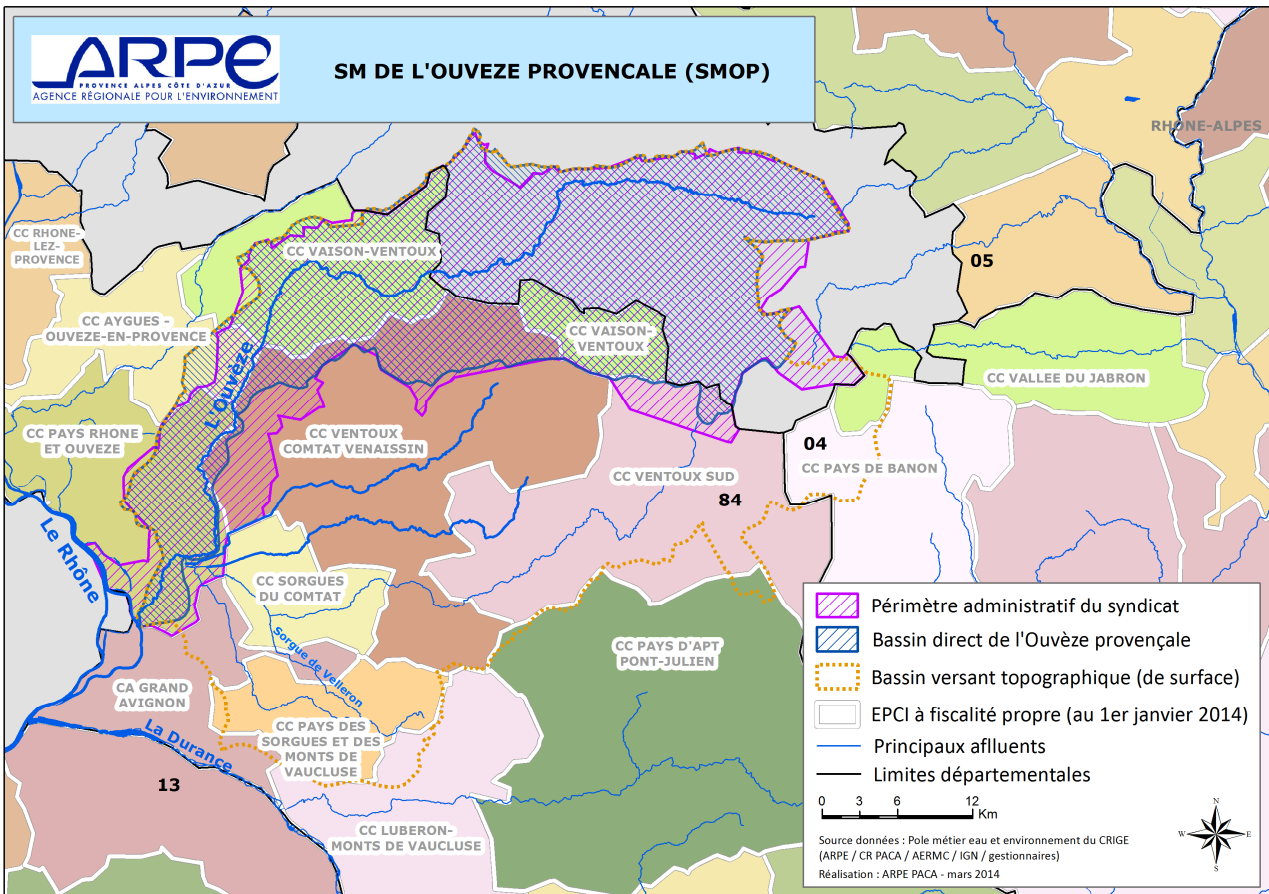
ARPE
PROVENCE ALPES CÔTE D'AZUR
AGENCE RÉGIONALE POUR L'ENVIRONNEMENT

SM DE L'OUVEZE PROVENCALE (SMOP)

RHONE-ALPES

CC RHONE-LEZ-PROVENCE

CC VAISON-VENTOUX

05

CC AYGUES - OUVEZE-EN-PROVENCE

CC VAISON-VENTOUX

CC VALLEE DU JABRON

L'Ouvèze

CC PAYS RHONE ET OUVEZE

CC VENTOUX COMTAT VENAISSIN

04

CC PAYS DE BANON

CC VENTOUX SUD

84

Le Rhône

CC SORGUES DU COMTAT

Sorgue de Velleron

CC PAYS D'APT PONT-JULIEN

CA GRAND AVIGNON

La Durance

CC PAYS DES SORGUES ET DES MONTS DE VAUCLUSE

13

CC LUBERON-MONTS DE VAUCLUSE

Périmètre administratif du syndicat
Bassin direct de l'Ouvèze provençale
Bassin versant topographique (de surface)
EPCI à fiscalité propre (au 1er janvier 2014)
Principaux affluents
Limites départementales

0 3 6 12 Km

N
W E
S

Source données : Pole métier eau et environnement du CRIGE (ARPE / CR PACA / AERMC / IGN / gestionnaires)
Réalisation : ARPE PACA - mars 2014